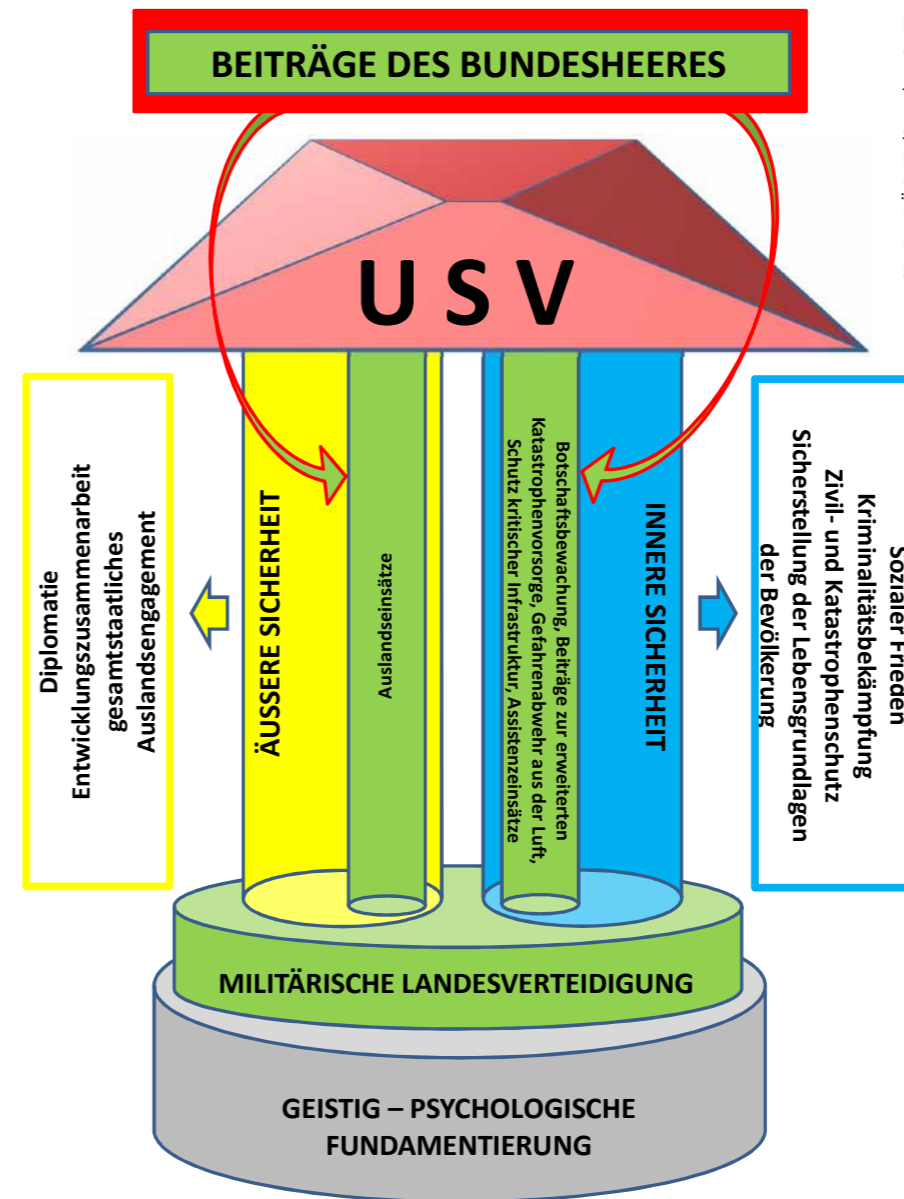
BEITRÄGE DES BUNDESHEERES

U S V

Diplomatie
Entwicklungszusammenarbeit
gesamtstaatliches
Auslandsengagement

ÄUSSERE SICHERHEIT

Auslandseinsätze

Botschaftsbewachung, Beiträge zur erweiterten Katastrophenvorsorge, Gefahrenabwehr aus der Luft, Schutz kritischer Infrastruktur, Assistenzeinsätze

INNERE SICHERHEIT

Sozialer Frieden
Kriminalitätsbekämpfung
Zivil- und Katastrophenschutz
Sicherstellung der Lebensgrundlagen
der Bevölkerung

MILITÄRISCHE LANDESVERTEIDIGUNG

GEISTIG – PSYCHOLOGISCHE
FUNDAMENTIERUNG